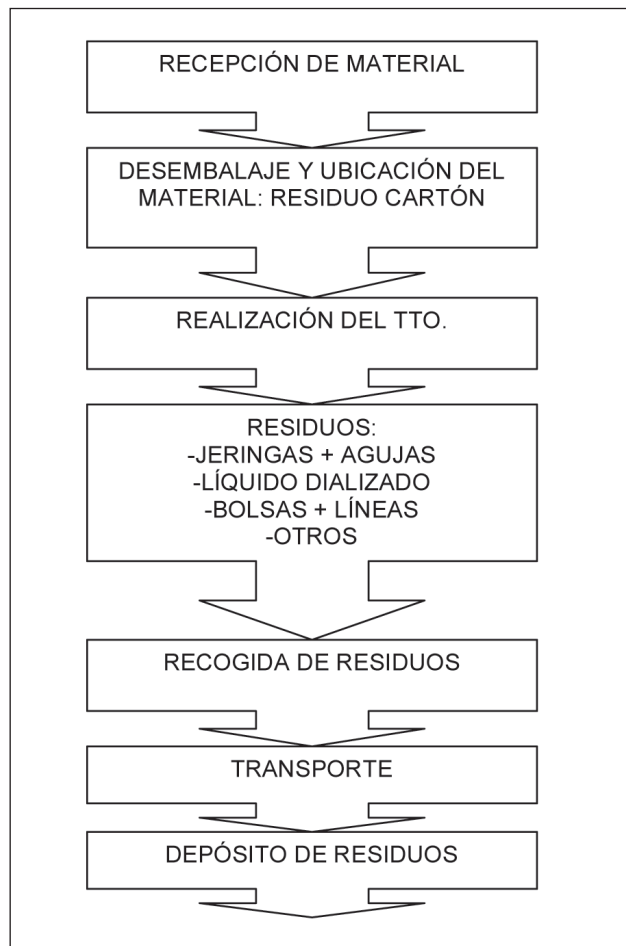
RECEPCIÓN DE MATERIAL

DESEMBALAJE Y UBICACIÓN DEL MATERIAL: RESIDUO CARTÓN

REALIZACIÓN DEL TTO.

RESIDUOS:
-JERINGAS + AGUJAS
-LÍQUIDO DIALIZADO
-BOLSAS + LÍNEAS
-OTROS

RECOGIDA DE RESIDUOS

TRANSPORTE

DEPÓSITO DE RESIDUOS